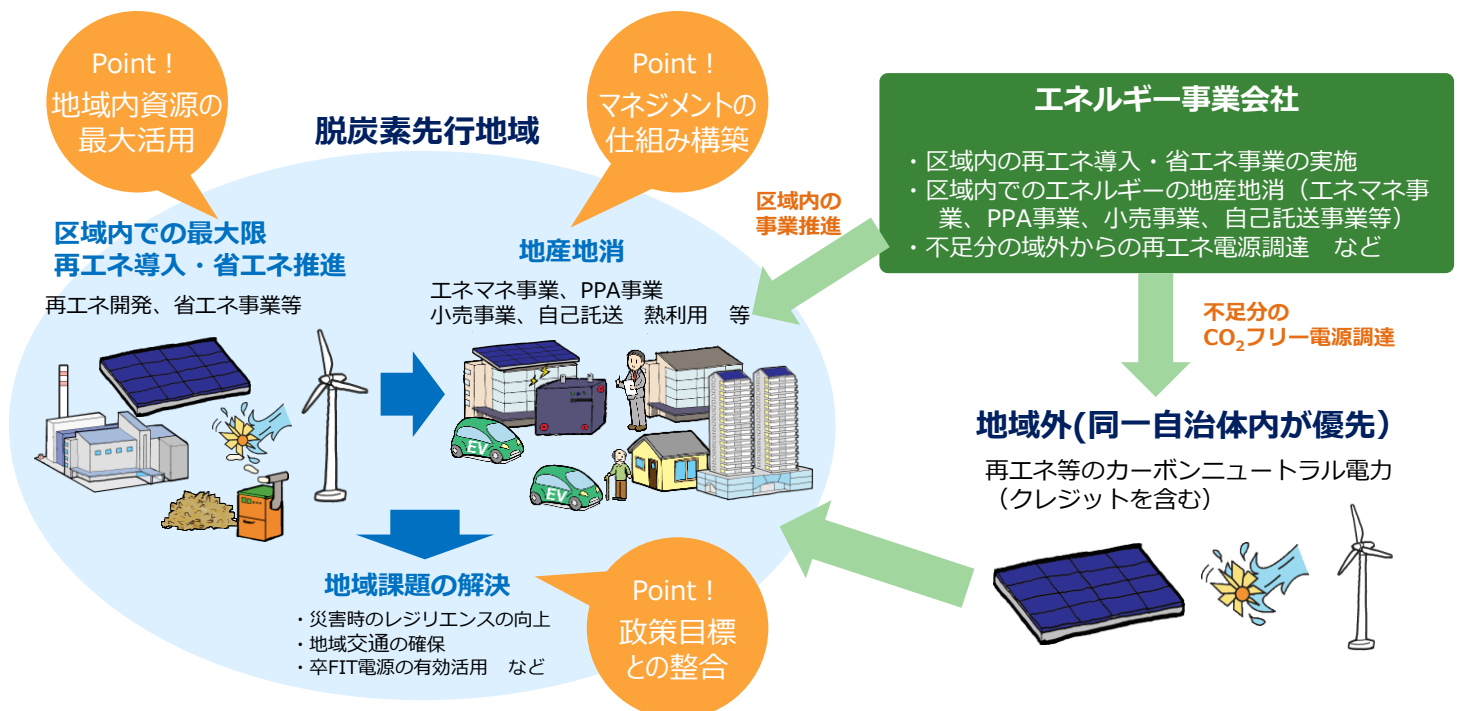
Point！
地域内資源の最大活用

Point！
マネジメントの仕組み構築

脱炭素先行地域

区域内での最大限
再エネ導入・省エネ推進

再エネ開発、省エネ事業等

地産地消

エネマネ事業、PPA事業
小売事業、自己託送　熱利用　等

EV

EV

地域課題の解決

・災害時のレジリエンスの向上
・地域交通の確保
・卒FIT電源の有効活用　など

Point！
政策目標との整合

エネルギー事業会社

・区域内の再エネ導入・省エネ事業の実施
・区域内でのエネルギーの地産地消（エネマネ事業、PPA事業、小売事業、自己託送事業等）
・不足分の域外からの再エネ電源調達　など

区域内の事業推進

不足分の
$CO_2$フリー電源調達

地域外(同一自治体内が優先）

再エネ等のカーボンニュートラル電力
（クレジットを含む）